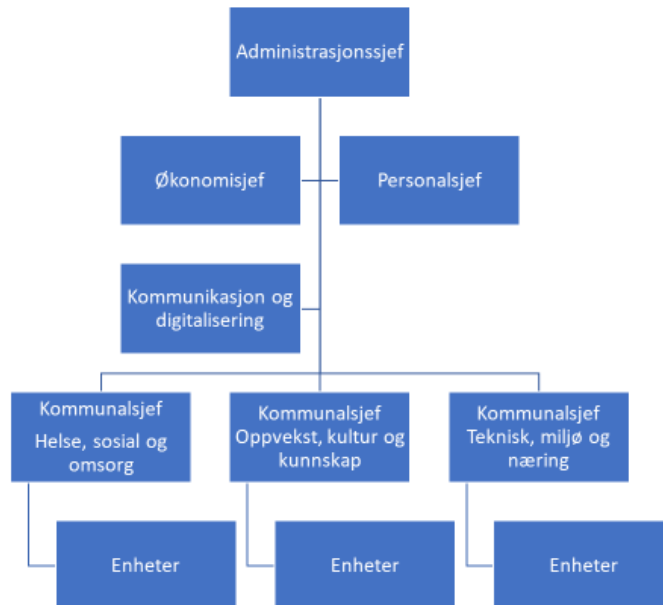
Administrasjonssjef

Økonomisjef

Personalsjef

Kommunikasjon og digitalisering

Kommunalsjef
Helse, sosial og omsorg

Kommunalsjef
Oppvekst, kultur og kunnskap

Kommunalsjef
Teknisk, miljø og næring

Enheter

Enheter

Enheter